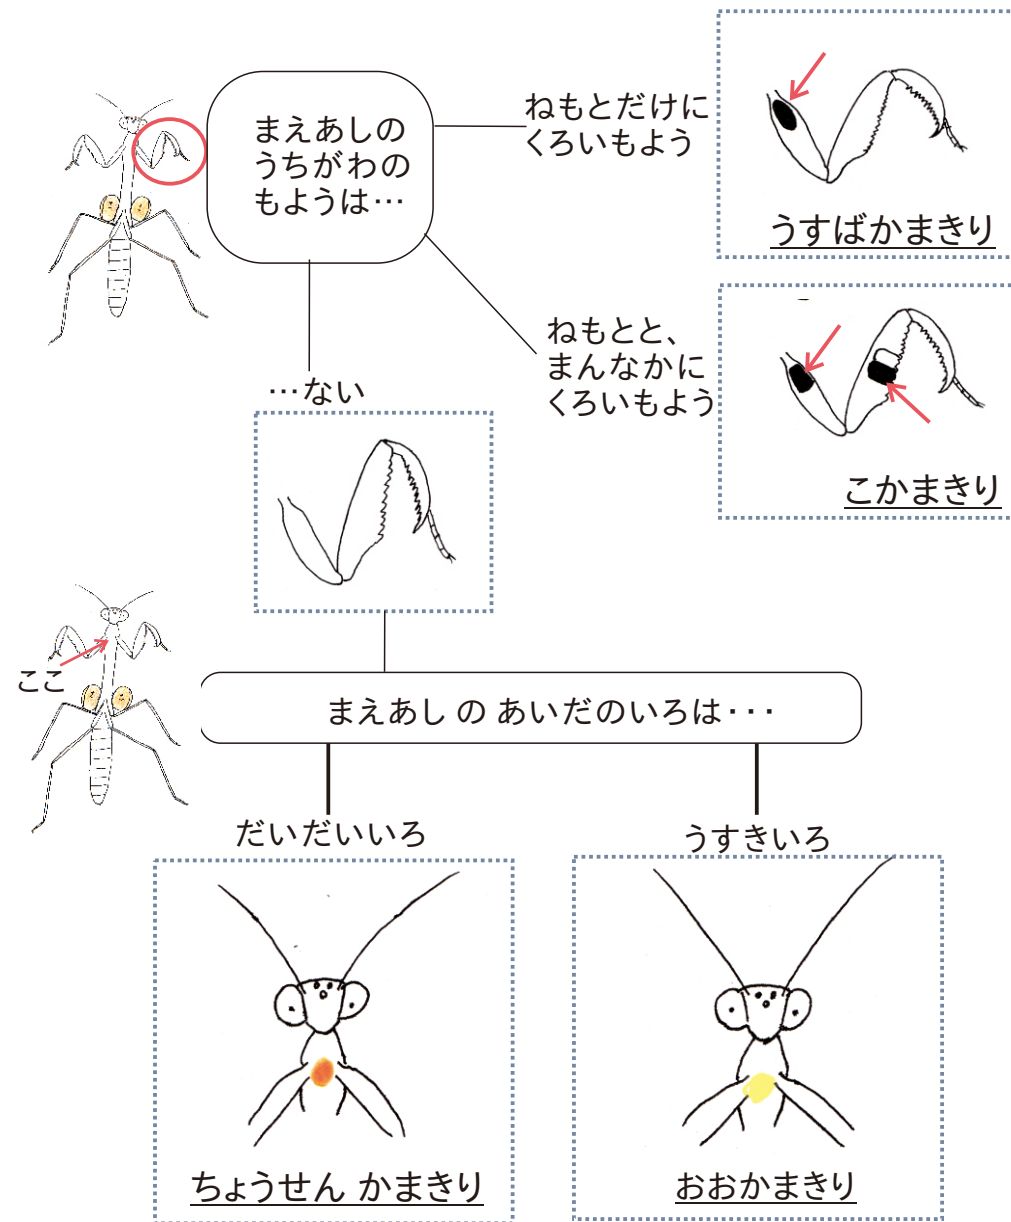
まえあしの
うちがわの
もようは…

ねもとだけに
くろいもよう

うすばかまきり

ねもとと、
まんなかに
くろいもよう

こかまきり

…ない

ここ

まえあし の あいだのいろは・・・

だいだいいろ

ちょうせん かまきり

うすきいろ

おおかまきり